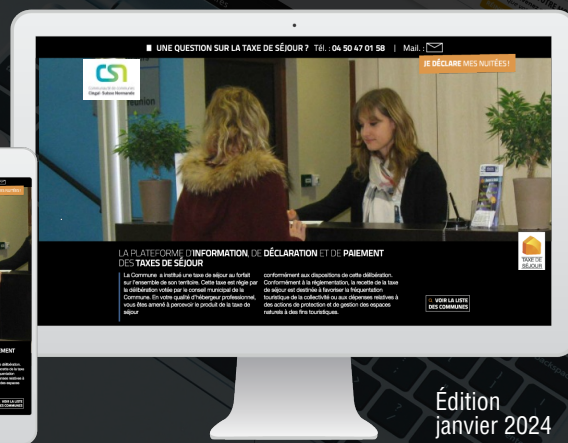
UNE QUESTION SUR LA TAXE DE SÉJOUR ? Tél. : 04 50 47 01 58 | Mail. :

JE DÉCLARE MES NUITÉES !

CSI
Communauté de Communes Cluses Scionzier Marnaz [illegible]

LA PLATEFORME D'INFORMATION, DE DÉCLARATION ET DE PAIEMENT DES TAXES DE SÉJOUR

La Commune a institué une taxe de séjour au forfait sur l'ensemble de son territoire. Cette taxe est régie par la délibération votée par le conseil municipal de la Commune. En votre qualité d'hébergeur professionnel, vous êtes amené à percevoir le produit de la taxe de séjour

conformément aux dispositions de cette délibération. Conformément à la réglementation, la recette de la taxe de séjour est destinée à favoriser la fréquentation touristique de la collectivité ou aux dépenses relatives à des actions de protection et de gestion des espaces naturels à des fins touristiques.

VOIR LA LISTE DES COMMUNES

TAXE DE SÉJOUR

Édition
janvier 2024